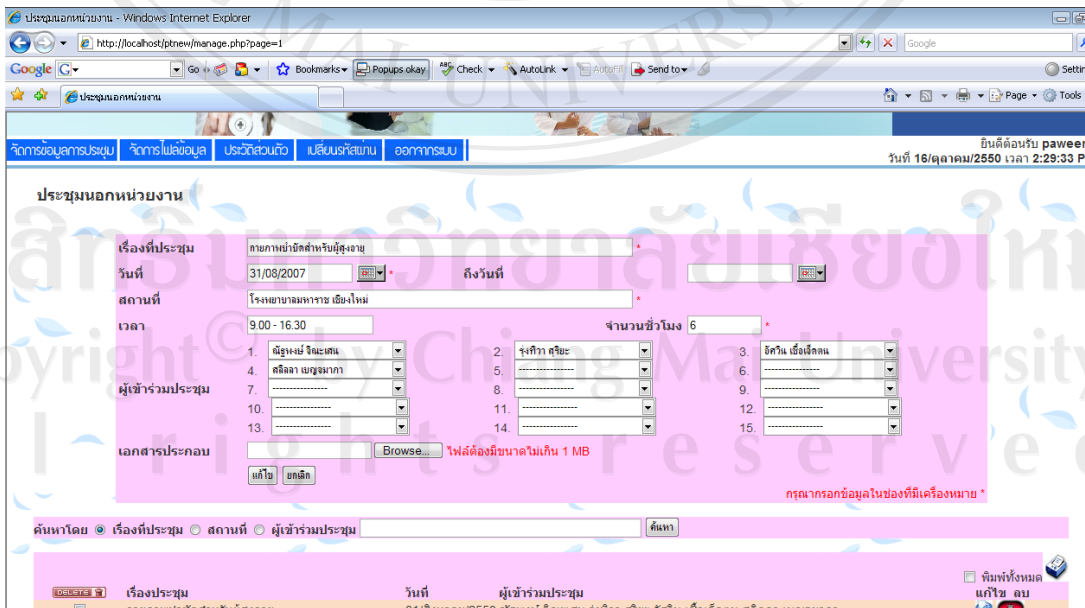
ประชุมนอกหน่วยงาน - Windows Internet Explorer
http://localhost/ptnew/manage.php?page=1
Google
Google G- Go Bookmarks Popups okay Check AutoLink AutoFill Send to Settin
ประชุมนอกหน่วยงาน
Page Tools

จัดการข้อมูลการประชุม จัดการไฟล์ข้อมูล ประวัติส่วนตัว เปลี่ยนรหัสผ่าน ออกจากระบบ
ยินดีต้อนรับ paweer
วันที่ 16/ตุลาคม/2550 เวลา 2:29:33 P

ประชุมนอกหน่วยงาน

เรื่องที่ประชุม กายภาพบำบัดสำหรับผู้สูงอายุ *
วันที่ 31/08/2007 * ถึงวันที่
สถานที่ โรงพยาบาลมหาราช เชียงใหม่ *
เวลา 9.00 - 16.30 จำนวนชั่วโมง 6 *
ผู้เข้าร่วมประชุม
1. ณัฐพงษ์ จิณะเสน 2. รุ่งทิวา ศุริยะ 3. อัศวิน เชื้อเจ็ดตน
4. สลิลลา เบญจมาภา 5. ---------------- 6. ----------------
7. ---------------- 8. ---------------- 9. ----------------
10. ---------------- 11. ---------------- 12. ----------------
13. ---------------- 14. ---------------- 15. ----------------
เอกสารประกอบ Browse... ไฟล์ต้องมีขนาดไม่เกิน 1 MB
แก้ไข ยกเลิก
กรุณากรอกข้อมูลในช่องที่มีเครื่องหมาย *

ค้นหาโดย เรื่องที่ประชุม สถานที่ ผู้เข้าร่วมประชุม ค้นหา

DELETE เรื่องประชุม วันที่ ผู้เข้าร่วมประชุม พิมพ์ทั้งหมด แก้ไข ลบ

ลิขสิทธิ์มหาวิทยาลัยเชียงใหม่
Copyright© by Chiang Mai University
All rights reserved